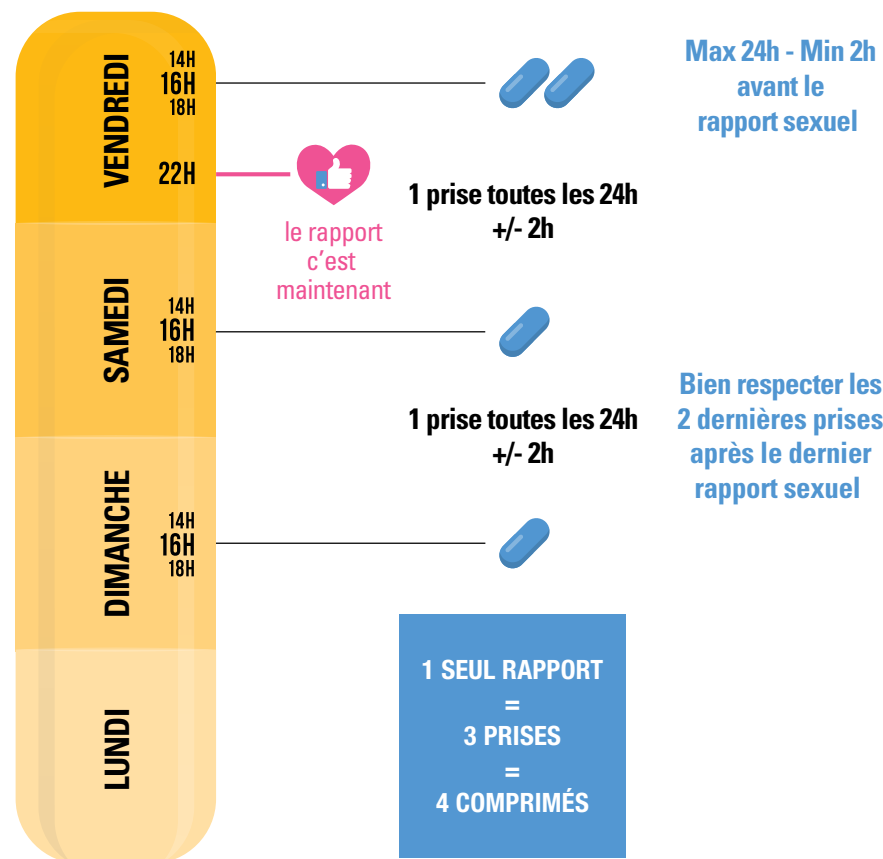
VENDREDI
14H
16H
18H
22H

Max 24h - Min 2h avant le rapport sexuel

le rapport c'est maintenant

1 prise toutes les 24h +/- 2h

SAMEDI
14H
16H
18H

1 prise toutes les 24h +/- 2h

Bien respecter les 2 dernières prises après le dernier rapport sexuel

DIMANCHE
14H
16H
18H

LUNDI

1 SEUL RAPPORT
=
3 PRISES
=
4 COMPRIMÉS